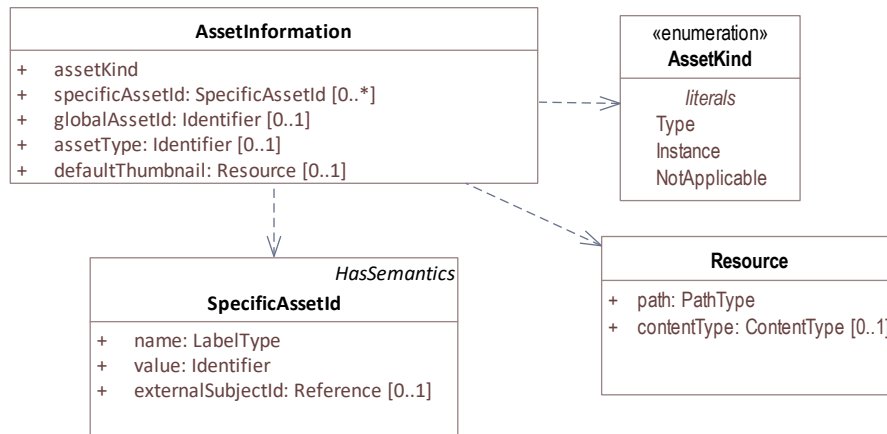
AssetInformation

+ assetKind
+ specificAssetId: SpecificAssetId [0..*]
+ globalAssetId: Identifier [0..1]
+ assetType: Identifier [0..1]
+ defaultThumbnail: Resource [0..1]

«enumeration»
AssetKind

literals
Type
Instance
NotApplicable

HasSemantics
SpecificAssetId

+ name: LabelType
+ value: Identifier
+ externalSubjectId: Reference [0..1]

Resource

+ path: PathType
+ contentType: ContentType [0..1]